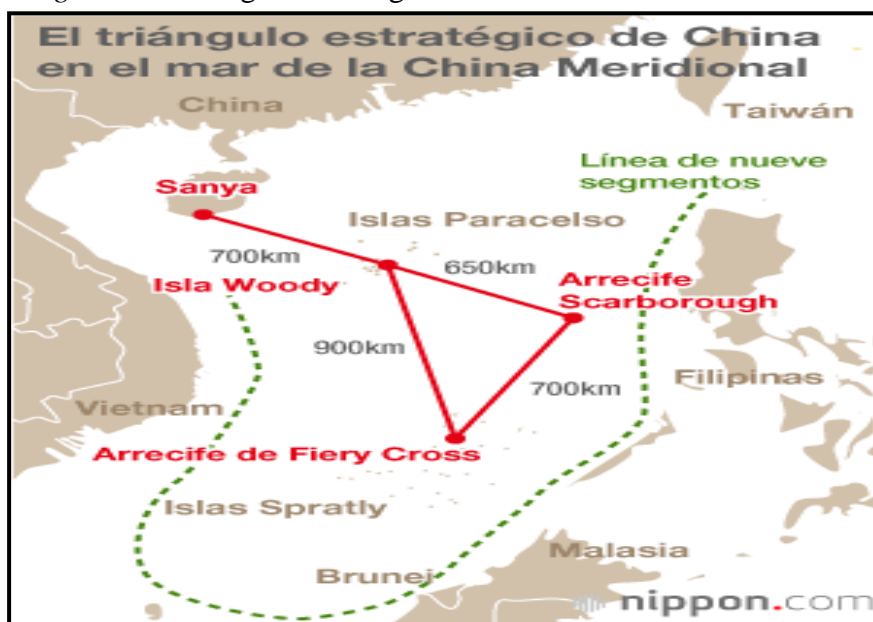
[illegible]

El triángulo estratégico de China en el mar de la China Meridional

China

Taiwán

Línea de nueve segmentos

Sanya

Islas Paracelso

700km

650km

Isla Woody

Arrecife Scarborough

900km

Filipinas

700km

Vietnam

Arrecife de Fiery Cross

Islas Spratly

Malasia

Brunei

nippon.com